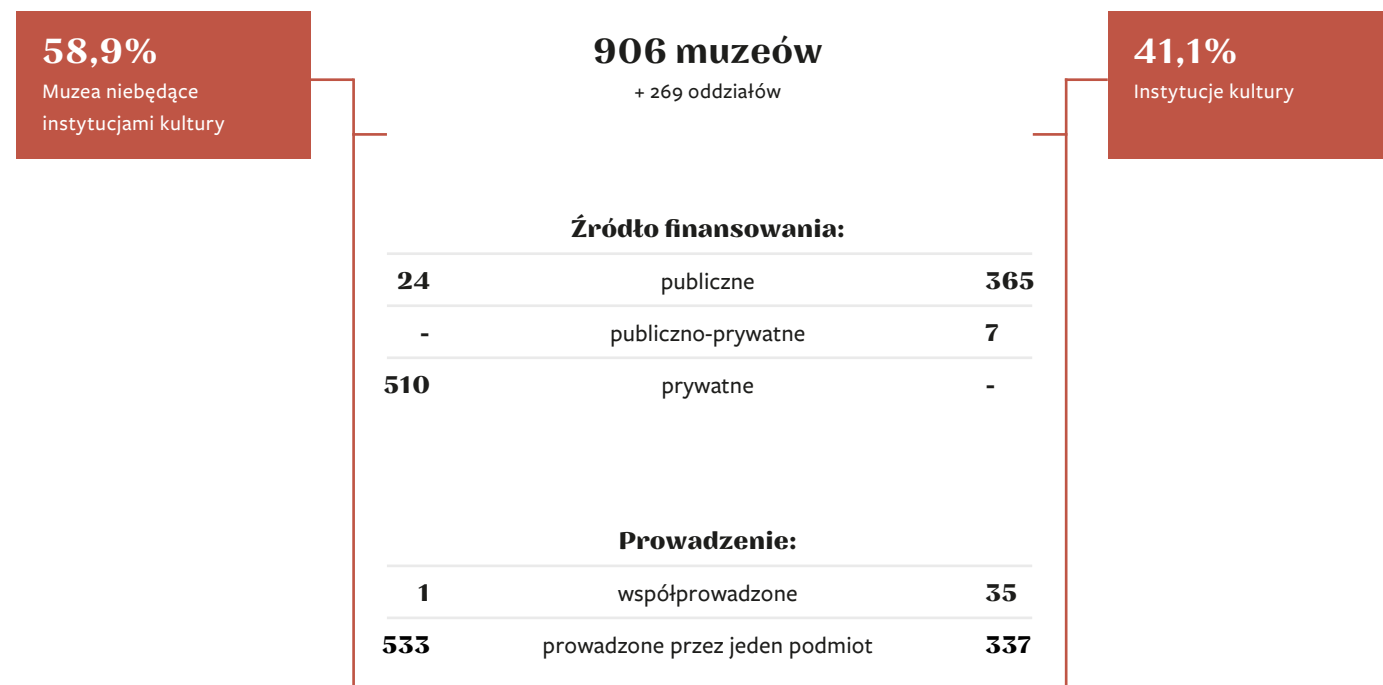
58,9%
Muzea niebędące instytucjami kultury

906 muzeów
+ 269 oddziałów

41,1%
Instytucje kultury

Źródło finansowania:

| | | |
|---|---|---|
| 24 | publiczne | 365 |
| - | publiczno-prywatne | 7 |
| 510 | prywatne | - |

Prowadzenie:

| | | |
|---|---|---|
| 1 | współprowadzone | 35 |
| 533 | prowadzone przez jeden podmiot | 337 |